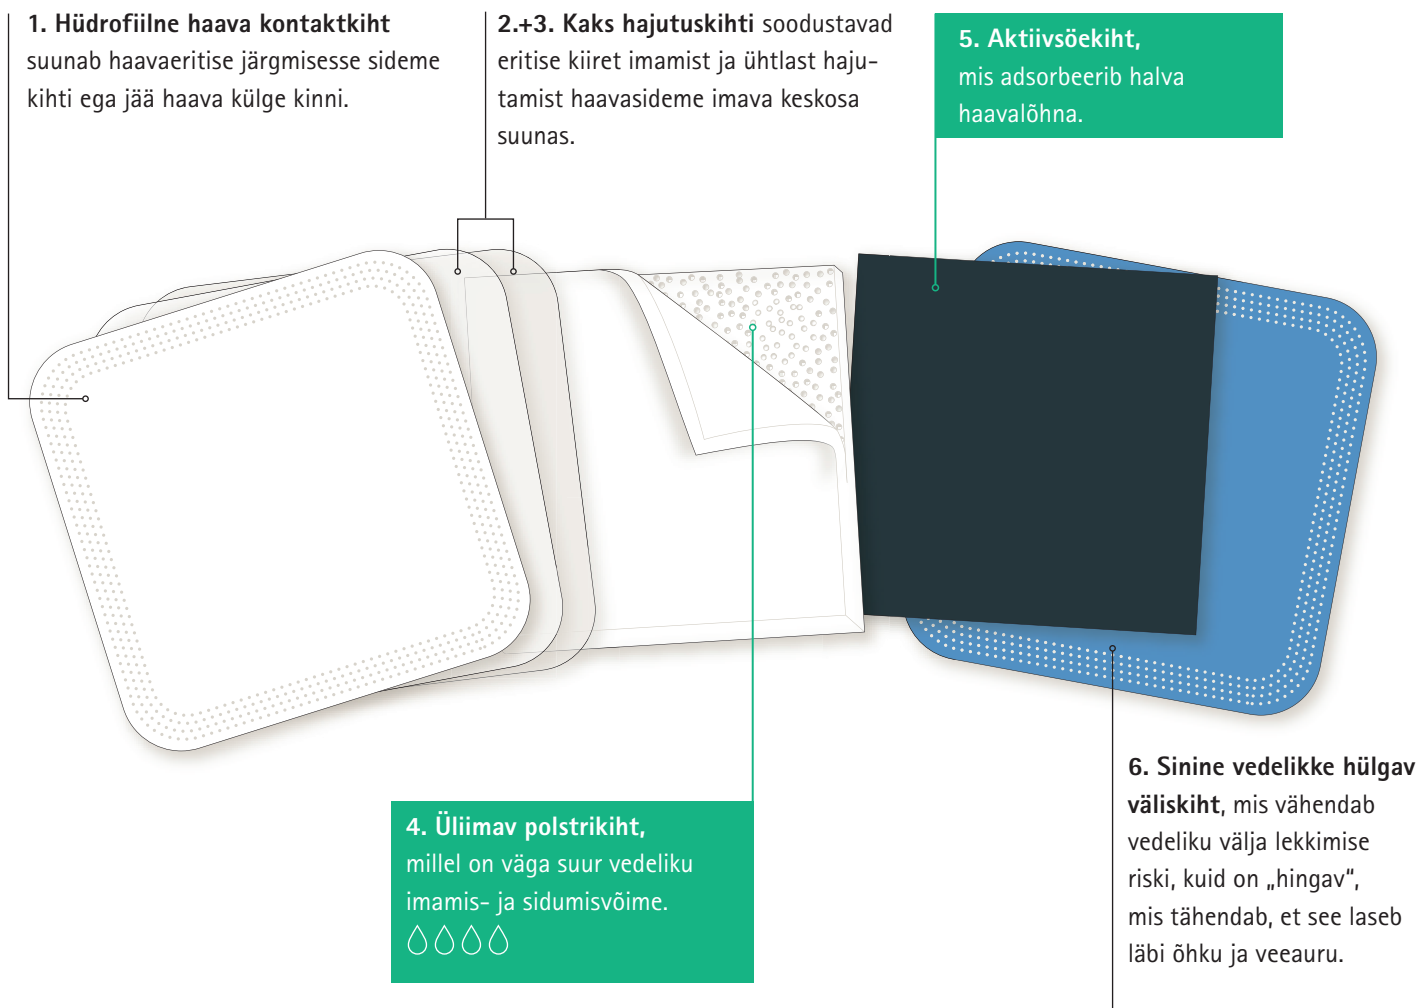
**1. Hüdrofiilne haava kontaktkiht** suunab haavaeritise järgmisesse sideme kihti ega jää haava külge kinni.

**2.+3. Kaks hajutuskihti** soodustavad eritise kiiret imamist ja ühtlast hajutamist haavasideme imava keskosa suunas.

**5. Aktiivsöekiht,** mis adsorbeerib halva haavalõhna.

**4. Üliimav polstrikiht,** millel on väga suur vedeliku imamis- ja sidumisvõime.

**6. Sinine vedelikke hülgav väliskiht**, mis vähendab vedeliku välja lekkimise riski, kuid on „hingav", mis tähendab, et see laseb läbi õhku ja veeauru.